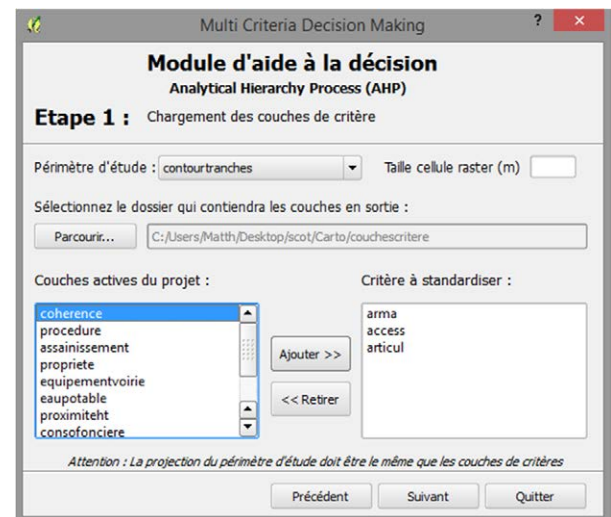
Multi Criteria Decision Making

?

Module d'aide à la décision

Analytical Hierarchy Process (AHP)

Etape 1 : Chargement des couches de critère

Périmètre d'étude : contourtranches

Taille cellule raster (m)

Sélectionnez le dossier qui contiendra les couches en sortie :

Parcourir...

C:/Users/Matth/Desktop/scot/Carto/couchescritere

Couches actives du projet :

coherence
procedure
assainissement
propriete
equipementvoirie
eaupotable
proximiteht
consofonciere

Ajouter >>

<< Retirer

Critère à standardiser :

arma
access
articul

Attention : La projection du périmètre d'étude doit être le même que les couches de critères

Précédent

Suivant

Quitter